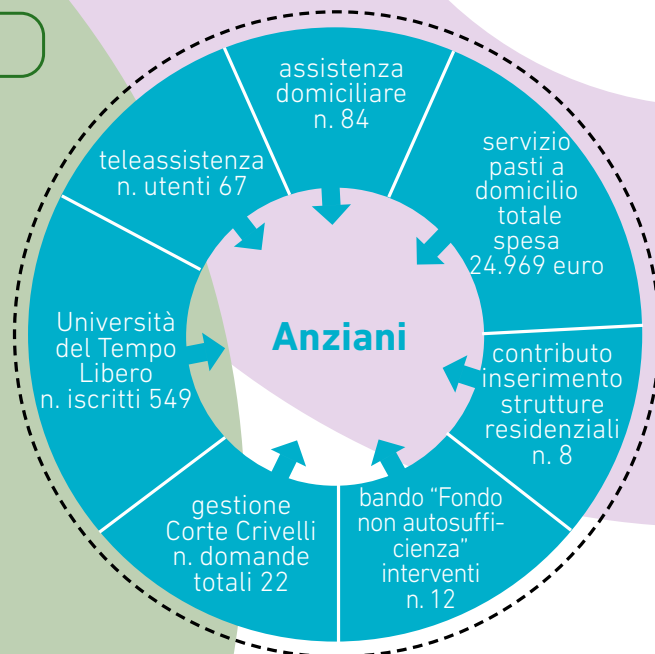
assistenza domiciliare n. 84

servizio pasti a domicilio totale spesa 24.969 euro

contributo inserimento strutture residenziali n. 8

bando "Fondo non autosufficienza" interventi n. 12

gestione Corte Crivelli n. domande totali 22

Università del Tempo Libero n. iscritti 549

teleassistenza n. utenti 67

Anziani